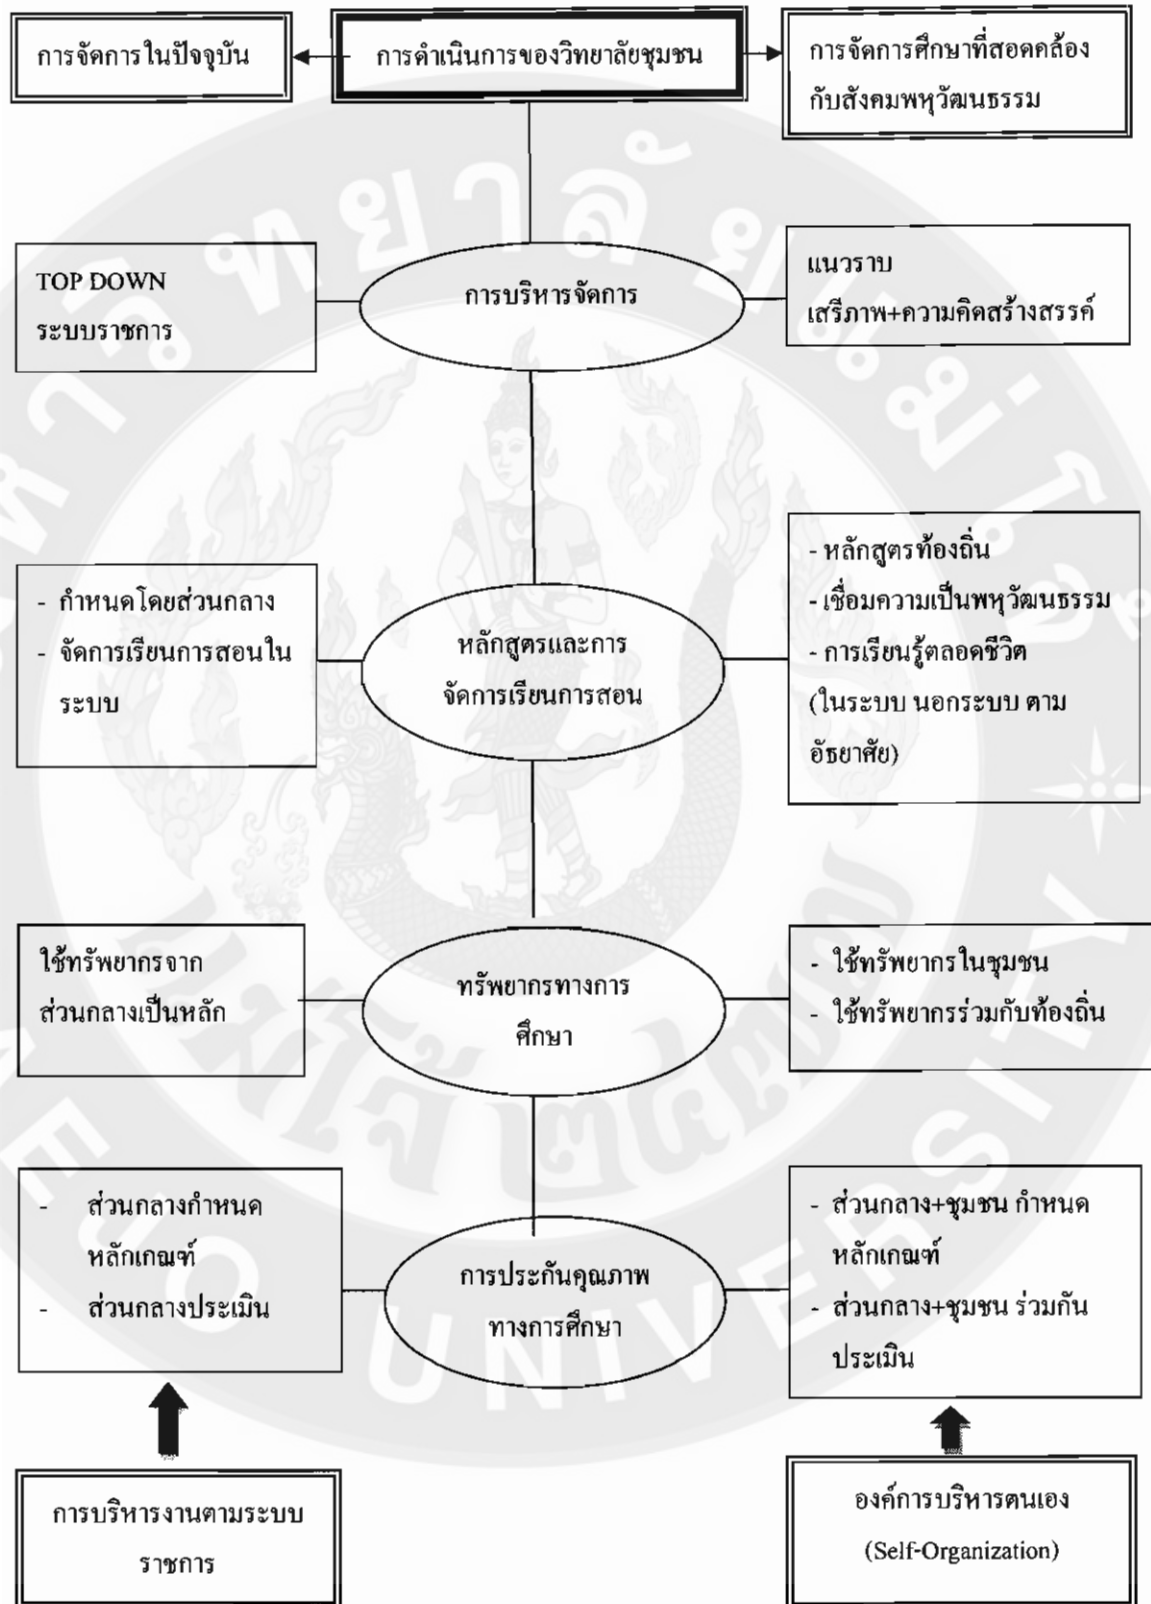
การจัดการในปัจจุบัน

การดำเนินการของวิทยาลัยชุมชน

การจัดการศึกษาที่สอดคล้องกับสังคมพหุวัฒนธรรม

TOP DOWN
ระบบราชการ

การบริหารจัดการ

แนวราบ
เสรีภาพ+ความคิดสร้างสรรค์

- กำหนดโดยส่วนกลาง
- จัดการเรียนการสอนในระบบ

หลักสูตรและการจัดการเรียนการสอน

- หลักสูตรท้องถิ่น
- เชื่อมความเป็นพหุวัฒนธรรม
- การเรียนรู้ตลอดชีวิต (ในระบบ นอกระบบ ตามอัธยาศัย)

ใช้ทรัพยากรจากส่วนกลางเป็นหลัก

ทรัพยากรทางการศึกษา

- ใช้ทรัพยากรในชุมชน
- ใช้ทรัพยากรร่วมกับท้องถิ่น

- ส่วนกลางกำหนดหลักเกณฑ์
- ส่วนกลางประเมิน

การประกันคุณภาพทางการศึกษา

- ส่วนกลาง+ชุมชน กำหนดหลักเกณฑ์
- ส่วนกลาง+ชุมชน ร่วมกันประเมิน

การบริหารงานตามระบบราชการ

องค์การบริหารตนเอง (Self-Organization)